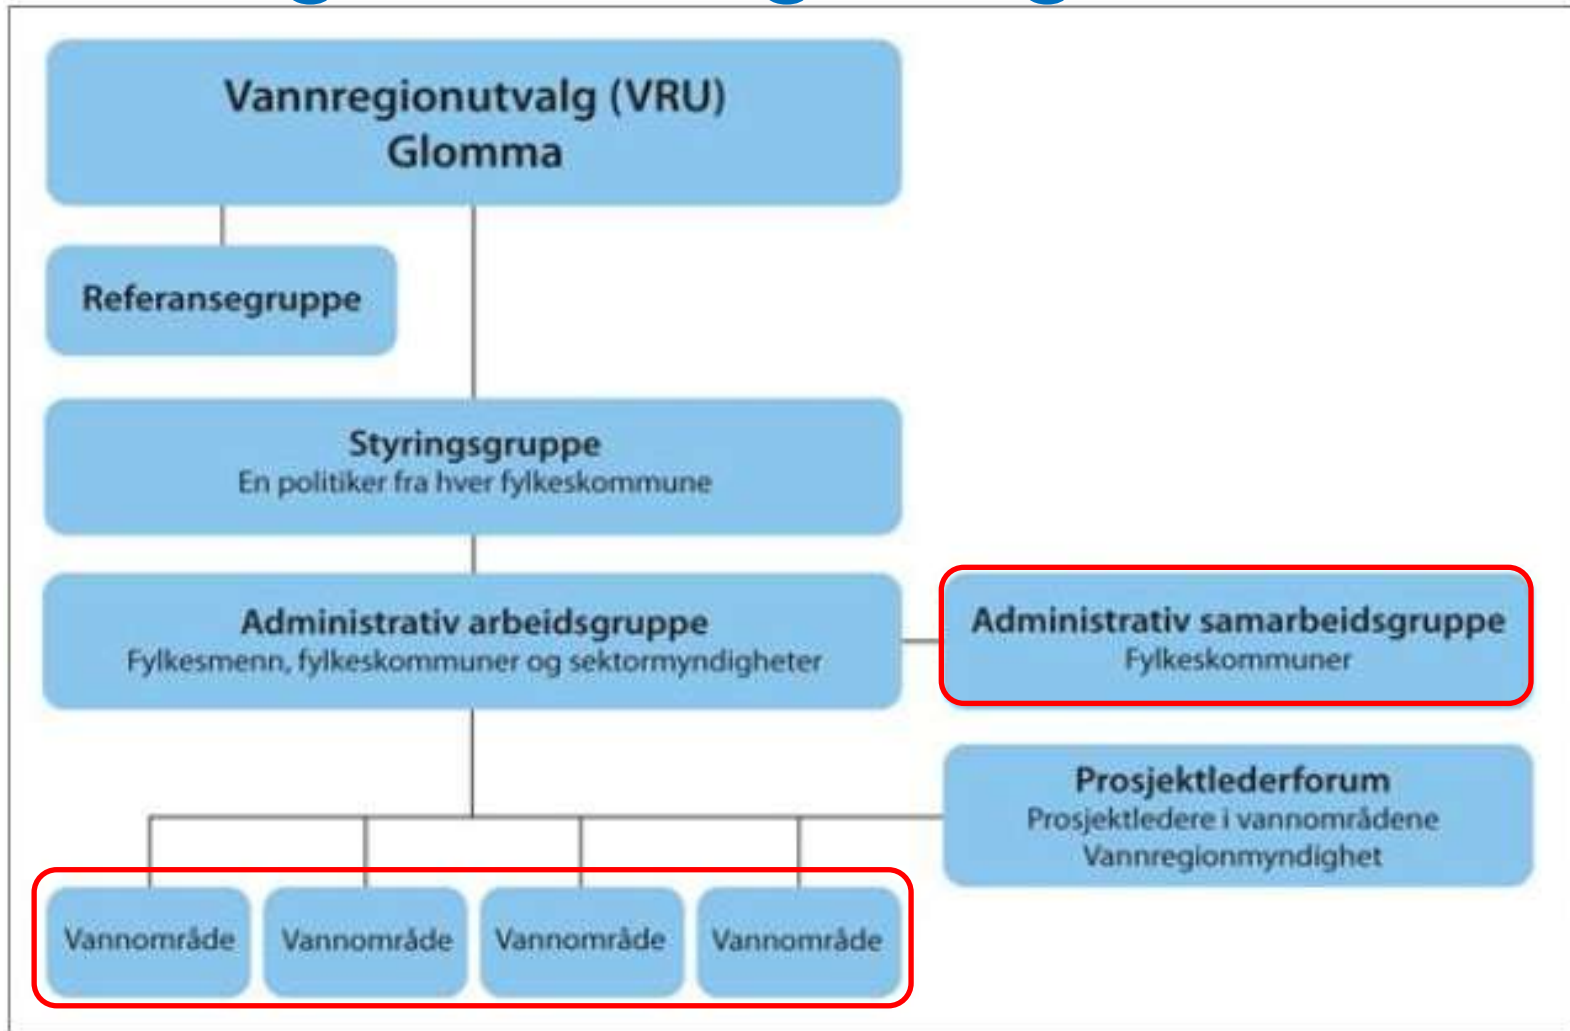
Vannregionutvalg (VRU)
Glomma

Referansegruppe

Styringsgruppe
En politiker fra hver fylkeskommune

Administrativ arbeidsgruppe
Fylkesmenn, fylkeskommuner og sektormyndigheter

Administrativ samarbeidsgruppe
Fylkeskommuner

Prosjektlederforum
Prosjektledere i vannområdene
Vannregionmyndighet

Vannområde

Vannområde

Vannområde

Vannområde